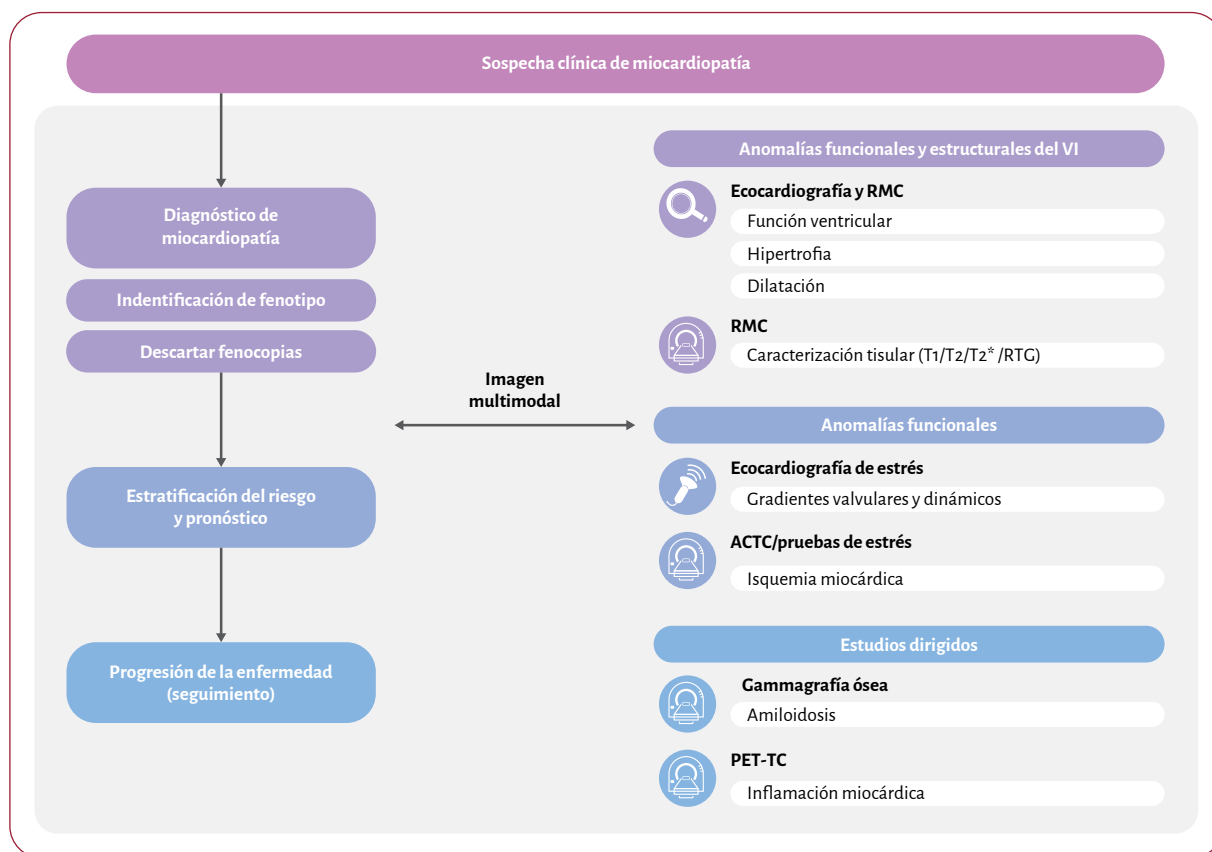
Sospecha clínica de miocardiopatía

Diagnóstico de miocardiopatía

Indentificación de fenotipo

Descartar fenocopias

Estratificación del riesgo y pronóstico

Progresión de la enfermedad (seguimiento)

Imagen multimodal

Anomalías funcionales y estructurales del VI

Ecocardiografía y RMC

Función ventricular

Hipertrofia

Dilatación

RMC

Caracterización tisular (T1/T2/T2* /RTG)

Anomalías funcionales

Ecocardiografía de estrés

Gradientes valvulares y dinámicos

ACTC/pruebas de estrés

Isquemia miocárdica

Estudios dirigidos

Gammagrafía ósea

Amiloidosis

PET-TC

Inflamación miocárdica